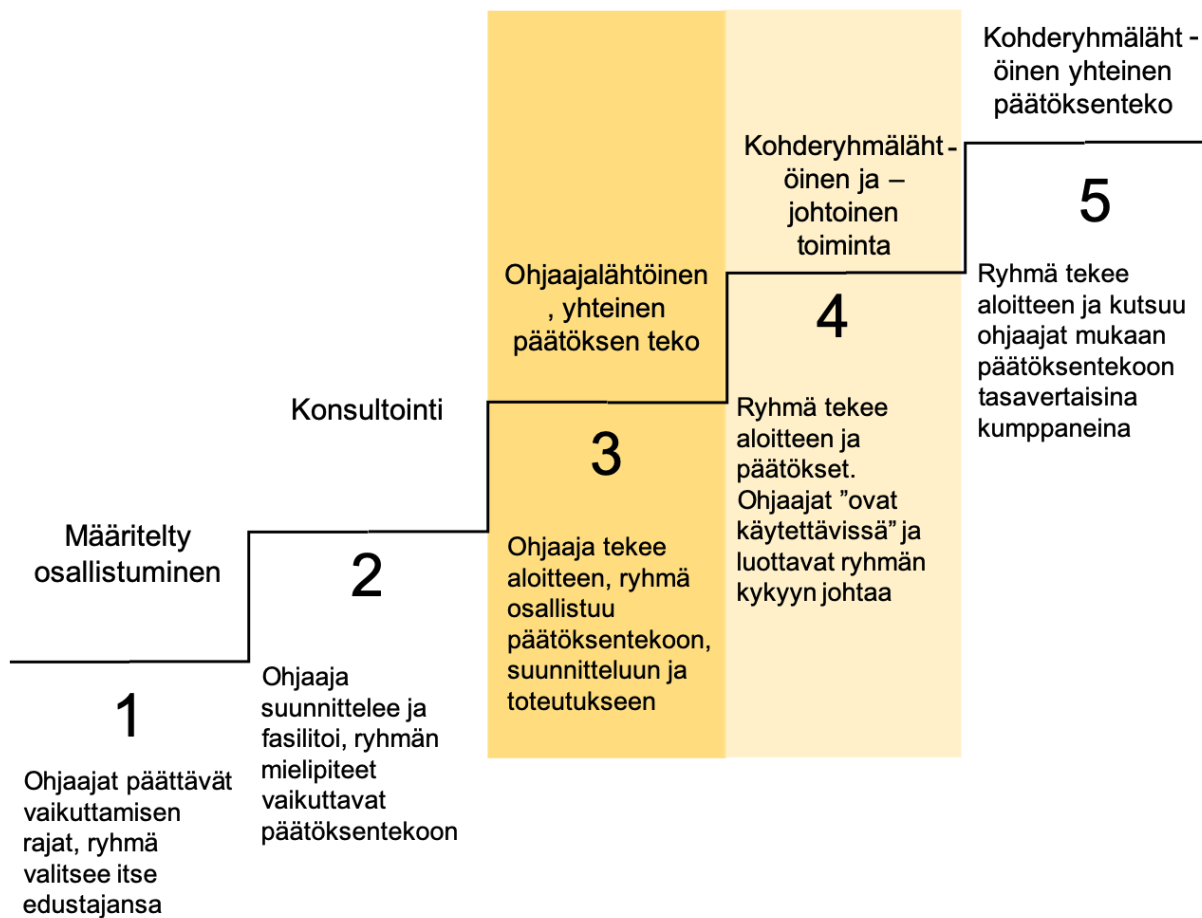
Määritelty osallistuminen

1

Ohjaajat päättävät vaikuttamisen rajat, ryhmä valitsee itse edustajansa

Konsultointi

2

Ohjaaja suunnittelee ja fasilitoi, ryhmän mielipiteet vaikuttavat päätöksentekoon

Ohjaajalähtöinen , yhteinen päätöksen teko

3

Ohjaaja tekee aloitteen, ryhmä osallistuu päätöksentekoon, suunnitteluun ja toteutukseen

Kohderyhmälähtöinen ja –johtoinen toiminta

4

Ryhmä tekee aloitteen ja päätökset. Ohjaajat ”ovat käytettävissä” ja luottavat ryhmän kykyyn johtaa

Kohderyhmälähtöinen yhteinen päätöksenteko

5

Ryhmä tekee aloitteen ja kutsuu ohjaajat mukaan päätöksentekoon tasavertaisina kumppaneina